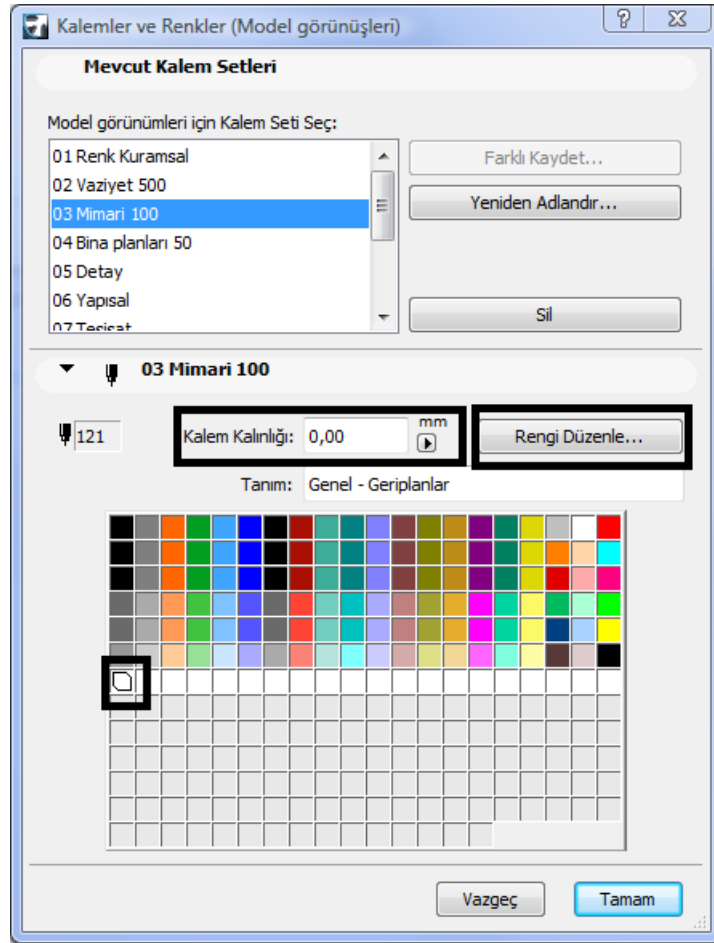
Kalemler ve Renkler (Model görünüşleri)

?

Mevcut Kalem Setleri

Model görünümleri için Kalem Seti Seç:

01 Renk Kuramsal
02 Vaziyet 500
03 Mimari 100
04 Bina planları 50
05 Detay
06 Yapısal
07 Tesisat

Farklı Kaydet...

Yeniden Adlandır...

Sil

03 Mimari 100

121

Kalem Kalınlığı: 0,00 mm

Rengi Düzenle...

Tanım: Genel - Geriplanlar

Vazgeç

Tamam